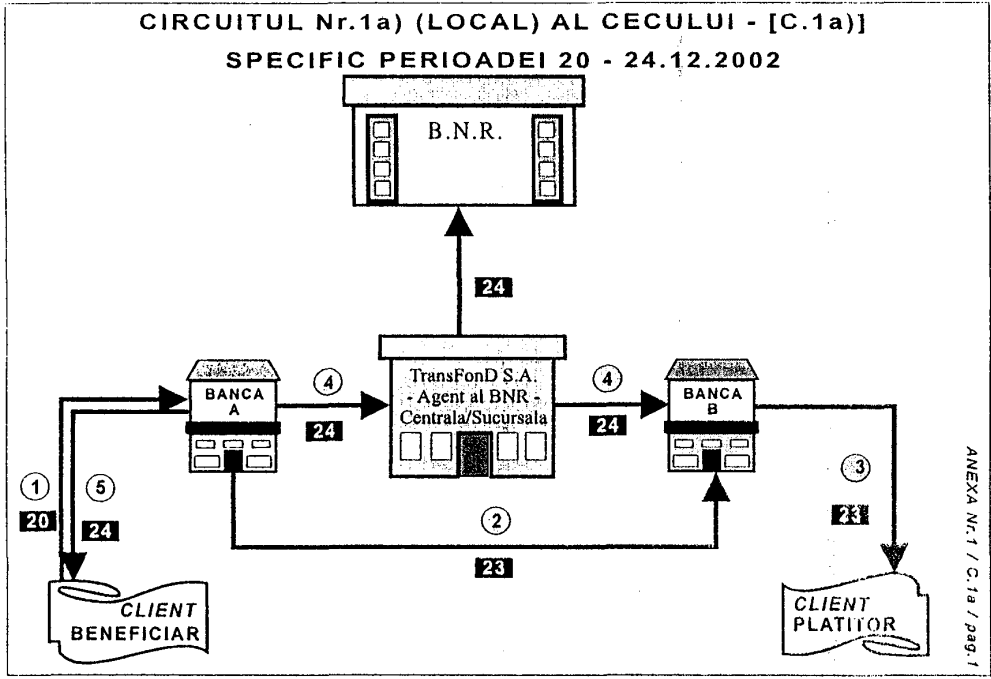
CIRCUITUL Nr.1a) (LOCAL) AL CECULUI - [C.1a)]
SPECIFIC PERIOADEI 20 - 24.12.2002

B.N.R.

24

BANCA A

4

24

TransFonD S.A. - Agent al BNR - Centrala/Sucursala

4

24

BANCA B

1

20

5

24

2

23

3

23

CLIENT BENEFICIAR

CLIENT PLATITOR

ANEXA Nr.1 / C.1a / pag.1